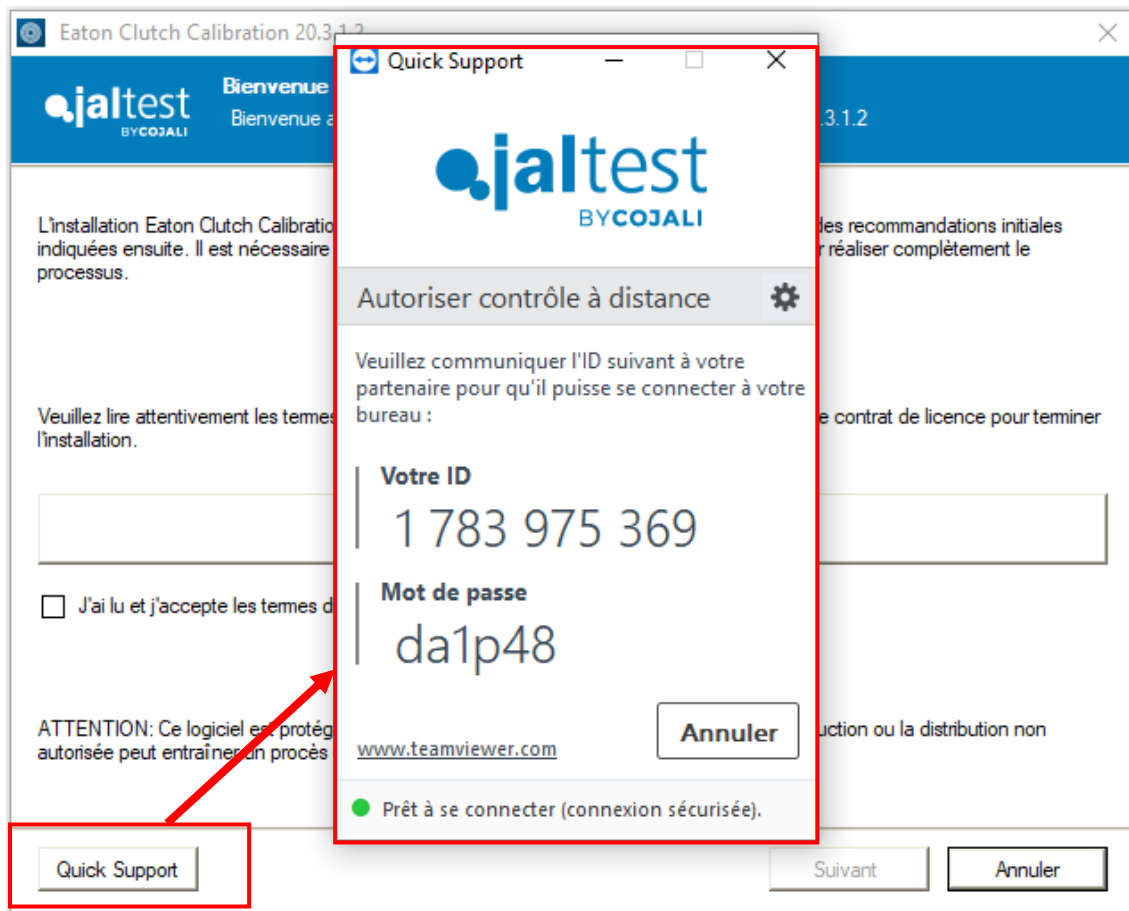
Eaton Clutch Calibration 20.3.1.2

jaltest BYCOJALI

Bienvenue

Bienvenue a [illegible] .3.1.2

L'installation Eaton Clutch Calibratio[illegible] des recommandations initiales indiquées ensuite. Il est nécessaire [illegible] réaliser complètement le processus.

Veuillez lire attentivement les termes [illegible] e contrat de licence pour terminer l'installation.

J'ai lu et j'accepte les termes d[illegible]

ATTENTION: Ce logiciel est protég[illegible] uction ou la distribution non autorisée peut entraîner un procès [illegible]

Quick Support

Suivant

Annuler

Quick Support

jaltest BYCOJALI

Autoriser contrôle à distance

Veuillez communiquer l'ID suivant à votre partenaire pour qu'il puisse se connecter à votre bureau :

Votre ID
1 783 975 369

Mot de passe
da1p48

www.teamviewer.com

Annuler

Prêt à se connecter (connexion sécurisée).